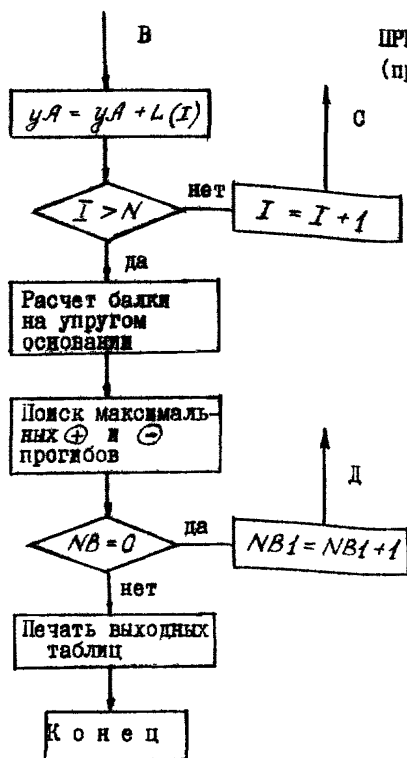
В

ПРИ
(пр

$yA = yA + L(I)$

С

нет

$I > N$

$I = I + 1$

да

Расчет балки на упругом основании

Поиск максимальных ⊕ и ⊖ прогибов

Д

$NB = 0$

да

$NB1 = NB1 + 1$

нет

Печать выходных таблиц

Конец